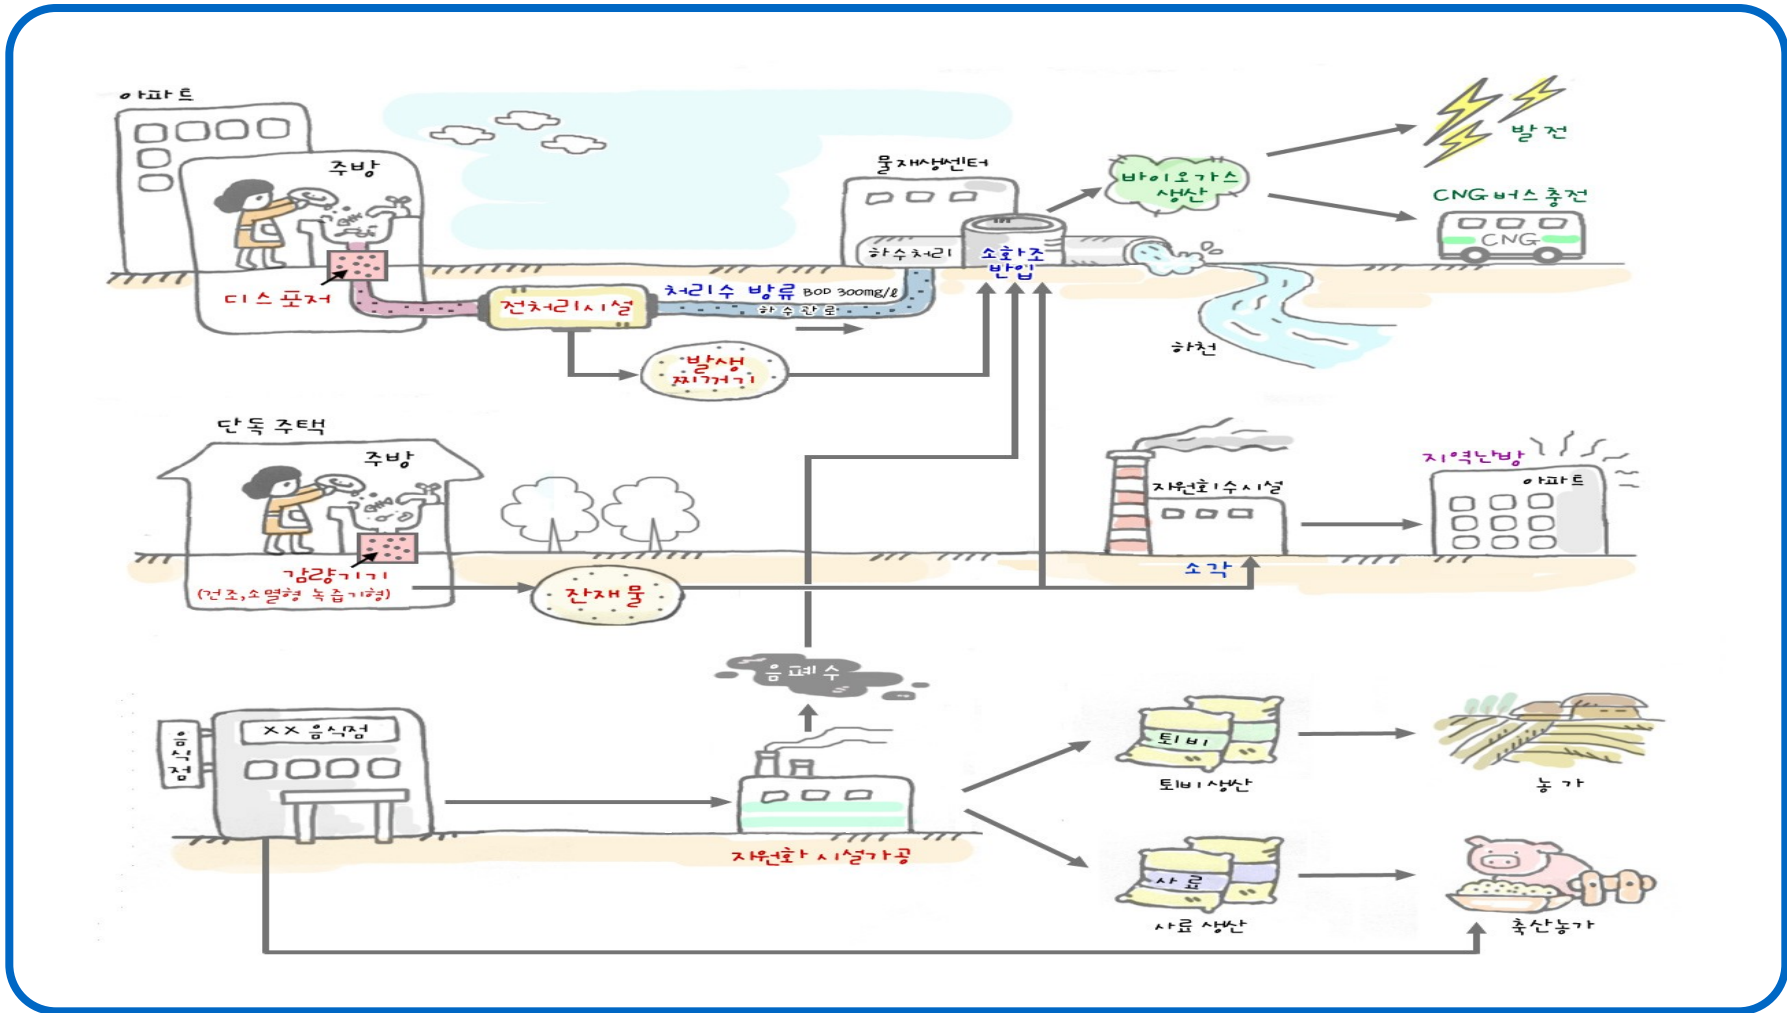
아파트
주방
디스포저
전처리시설
처리수 방류 BOD 300mg/ℓ
하수관로
발생 찌꺼기
물재생센터
하수처리
소화조 반입
바이오가스 생산
발전
CNG버스충전
CNG
하천
단독 주택
주방
감량기기
(건조,소멸형 녹즙기형)
잔재물
자원회수시설
소각
지역난방
아파트
음폐수
음식점
XX 음식점
자원화 시설가공
퇴비
퇴비생산
농가
사료
사료 생산
축산농가